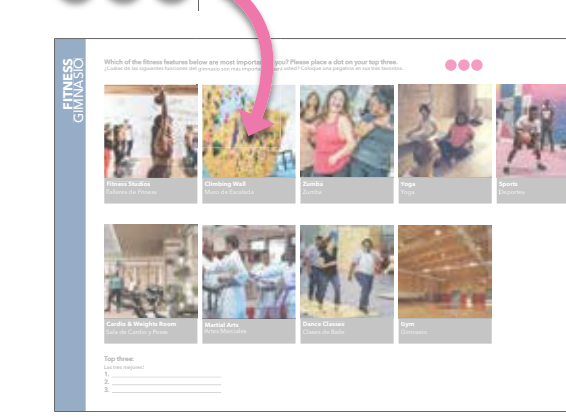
FITNESS
GIMNASIO

Which of the fitness features below are most import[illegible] you? Please place a dot on your top three.
¿Cuáles de las siguientes funciones del gimnasio son más importan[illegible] usted? Coloque una pegatina en sus tres favoritas.

Fitness Studios
Talleres de Fitness

Climbing Wall
Muro de Escalada

Zumba
Zumba

Yoga
Yoga

Sports
Deportes

Cardio & Weights Room
Sala de Cardio y Pesas

Martial Arts
Artes Marciales

Dance Classes
Clases de Baile

Gym
Gimnasio

Top three:
Los tres mejores:
1. ____________
2. ____________
3. ____________